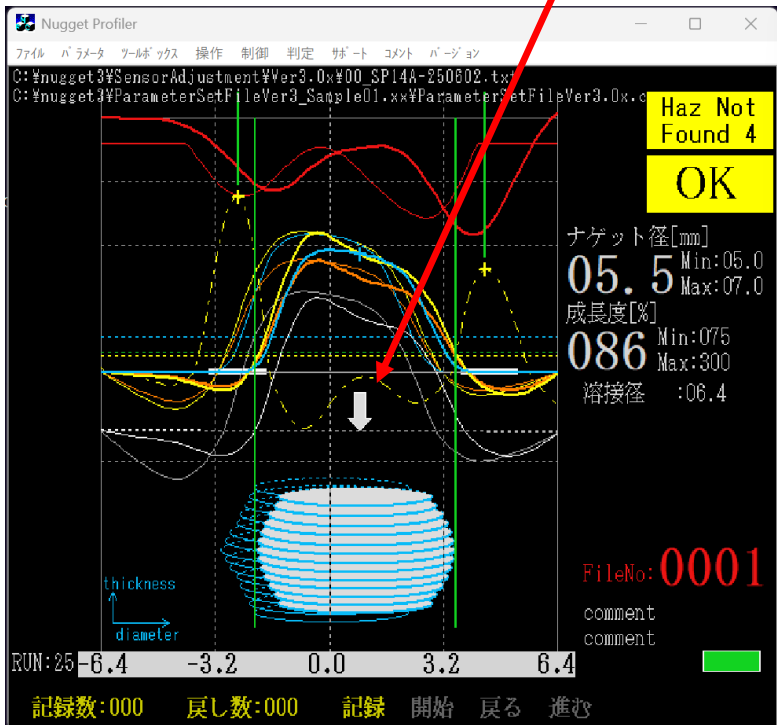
Nugget Profiler

ファイル パラメータ ツールボックス 操作 制御 判定 サポート コメント バージョン

C:¥nugget3¥SensorAdjustment¥Ver3.0x¥00_SP14A-250602.txt
C:¥nugget3¥ParameterSetFileVer3_Sample01.xx¥ParameterSetFileVer3.0x.c

Haz Not Found 4

OK

ナゲット径[mm]
05.5 Min:05.0 Max:07.0

成長度[%]
086 Min:075 Max:300

溶接径 :06.4

thickness
diameter

FileNo: 0001

comment
comment

RUN:25 -6.4 -3.2 0.0 3.2 6.4

記録数:000 戻し数:000 記録 開始 戻る 進む